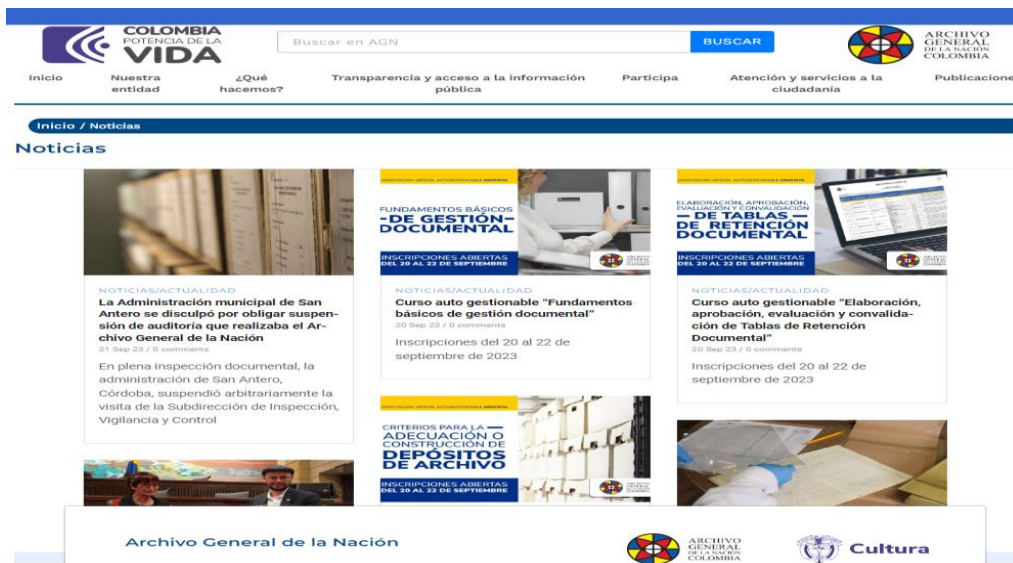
COLOMBIA POTENCIA DE LA VIDA

Buscar en AGN

BUSCAR

ARCHIVO GENERAL DE LA NACIÓN COLOMBIA

Inicio | Nuestra entidad | ¿Qué hacemos? | Transparencia y acceso a la información pública | Participa | Atención y servicios a la ciudadanía | Publicacione

Inicio / Noticias

Noticias

NOTICIAS/ACTUALIDAD
La Administración municipal de San Antero se disculpó por obligar suspensión de auditoría que realizaba el Archivo General de la Nación
21 Sep 23 / 0 comments
En plena inspección documental, la administración de San Antero, Córdoba, suspendió arbitrariamente la visita de la Subdirección de Inspección, Vigilancia y Control

FUNDAMENTOS BÁSICOS -DE GESTIÓN- DOCUMENTAL
INSCRIPCIONES ABIERTAS DEL 20 AL 22 DE SEPTIEMBRE

NOTICIAS/ACTUALIDAD
Curso auto gestionable "Fundamentos básicos de gestión documental"
20 Sep 23 / 0 comments
Inscripciones del 20 al 22 de septiembre de 2023

CRITERIOS PARA LA ADECUACIÓN O CONSTRUCCIÓN DE DEPÓSITOS DE ARCHIVO
INSCRIPCIONES ABIERTAS DEL 20 AL 22 DE SEPTIEMBRE

ELABORACIÓN, APROBACIÓN, EVALUACIÓN Y CONVALIDACIÓN — DE TABLAS — DE RETENCIÓN DOCUMENTAL
INSCRIPCIONES ABIERTAS DEL 20 AL 22 DE SEPTIEMBRE

NOTICIAS/ACTUALIDAD
Curso auto gestionable "Elaboración, aprobación, evaluación y convalidación de Tablas de Retención Documental"
20 Sep 23 / 0 comments
Inscripciones del 20 al 22 de septiembre de 2023

Archivo General de la Nación

ARCHIVO GENERAL DE LA NACIÓN COLOMBIA

Cultura